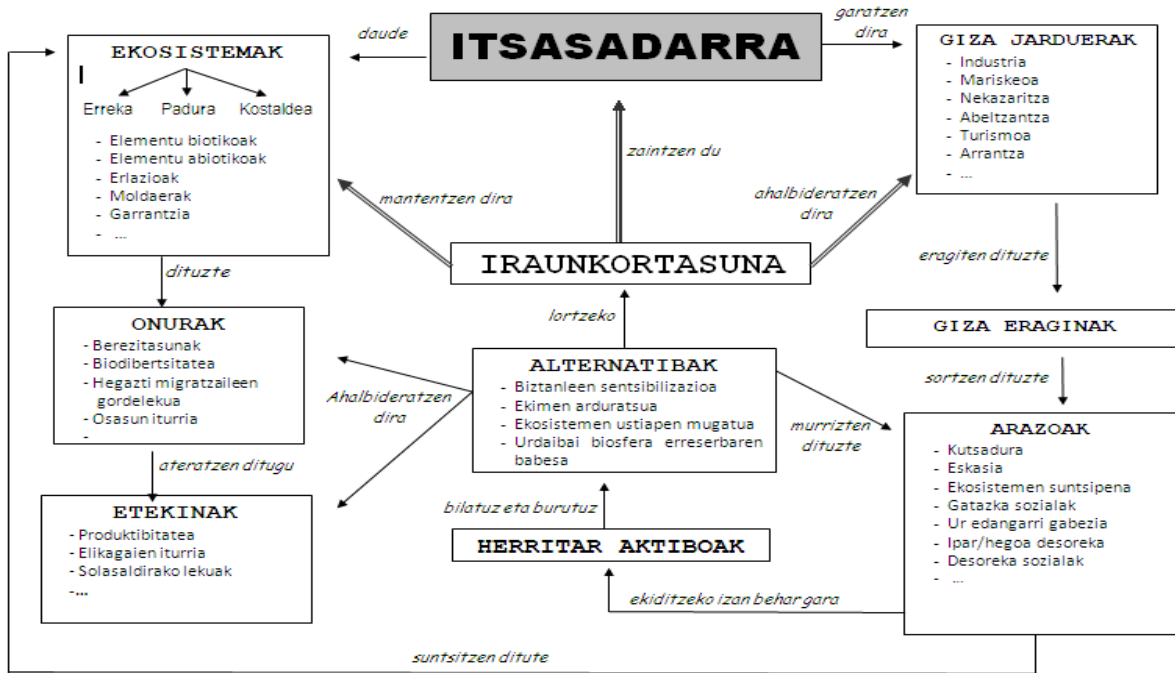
ITSASADARRA

daude

garatzen dira

EKOSISTEMAK

Erreka Padura Kostaldea

- Elementu biotikoak
- Elementu abiotikoak
- Erlazioak
- Moldaerak
- Garrantzia
- ...

GIZA JARDUERAK

- Industria
- Mariskeoa
- Nekazaritza
- Abeltzantza
- Turismoa
- Arrantza
- ...

zaintzen du

mantentzen dira

ahalbideratzen dira

IRAUNKORTASUNA

dituzte

eragiten dituzte

ONURAK

- Berezitasunak
- Biodibertsitatea
- Hegazti migratzaileen gordelekua
- Osasun iturria
-

lortzeko

GIZA ERAGINAK

ALTERNATIBAK

- Biztanleen sentsibilizazioa
- Ekimen arduratsua
- Ekosistemen ustiapen mugatua
- Urdaibai biosfera erreserbaren babesa

sortzen dituzte

Ahalbideratzen dira

murrizten dituzte

ARAZOAK

- Kutsadura
- Eskasia
- Ekosistemen suntsipena
- Gatazka sozialak
- Ur edangarri gabezia
- Ipar/hegoa desoreka
- Desoreka sozialak
- ...

ateratzen ditugu

ETEKINAK

- Produktibitatea
- Elikagaien iturria
- Solasaldirako lekuak
-...

bilatuz eta burutuz

HERRITAR AKTIBOAK

ekiditzeko izan behar gara

suntsitzen ditute